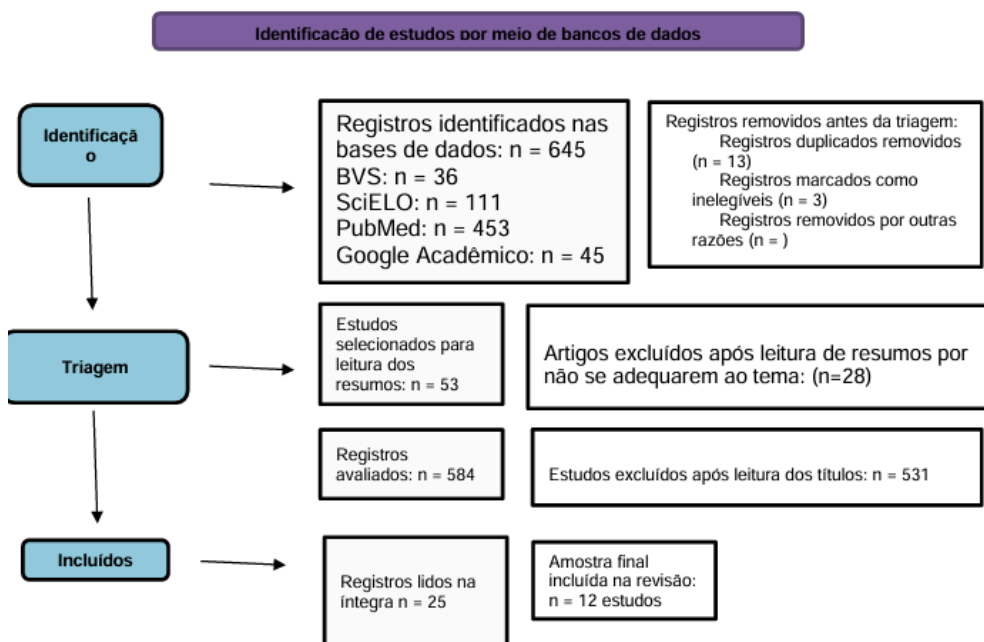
Identificacão de estudos por meio de bancos de dados

Identificaçã o

Registros identificados nas bases de dados: n = 645
BVS: n = 36
SciELO: n = 111
PubMed: n = 453
Google Acadêmico: n = 45

Registros removidos antes da triagem:
Registros duplicados removidos (n = 13)
Registros marcados como inelegíveis (n = 3)
Registros removidos por outras razões (n = )

Triagem

Estudos selecionados para leitura dos resumos: n = 53

Artigos excluídos após leitura de resumos por não se adequarem ao tema: (n=28)

Registros avaliados: n = 584

Estudos excluídos após leitura dos títulos: n = 531

Incluídos

Registros lidos na íntegra n = 25

Amostra final incluída na revisão: n = 12 estudos